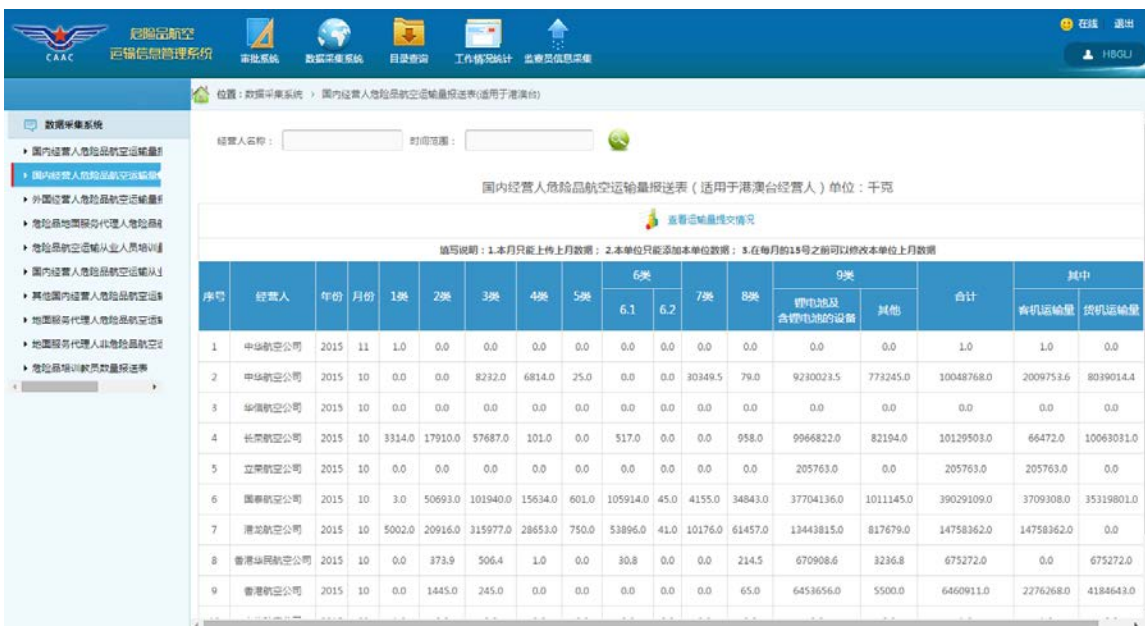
CAAC 危险品航空 运输信息管理系统

审批系统 数据采集系统 目录查询 工作情况统计 监查员信息采集

在线 退出

H8GLJ

位置：数据采集系统 › 国内经营人危险品航空运输量报送表(适用于港澳台)

数据采集系统
▸ 国内经营人危险品航空运输量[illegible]
▸ 国内经营人危险品航空运输量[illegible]
▸ 外国经营人危险品航空运输量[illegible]
▸ 危险品地面服务代理人危险品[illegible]
▸ 危险品航空运输从业人员培训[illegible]
▸ 国内经营人危险品航空运输从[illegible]
▸ 其他国内经营人危险品航空运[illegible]
▸ 地面服务代理人危险品航空运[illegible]
▸ 地面服务代理人非危险品航空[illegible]
▸ 危险品培训教员数量报送表

经营人名称： 时间范围：

国内经营人危险品航空运输量报送表（适用于港澳台经营人）单位：千克

查看运输量报交情况

填写说明：1.本月只能上传上月数据；2.本单位只能添加本单位数据；3.在每月的15号之前可以修改本单位上月数据

| 序号 | 经营人 | 年份 | 月份 | 1类 | 2类 | 3类 | 4类 | 5类 | 6类 6.1 | 6类 6.2 | 7类 | 8类 | 9类 锂电池及含锂电池的设备 | 9类 其他 | 合计 | 其中 客机运输量 | 其中 货机运输量 |
|---|---|---|---|---|---|---|---|---|---|---|---|---|---|---|---|---|---|
| 1 | 中华航空公司 | 2015 | 11 | 1.0 | 0.0 | 0.0 | 0.0 | 0.0 | 0.0 | 0.0 | 0.0 | 0.0 | 0.0 | 0.0 | 1.0 | 1.0 | 0.0 |
| 2 | 中华航空公司 | 2015 | 10 | 0.0 | 0.0 | 8232.0 | 6814.0 | 25.0 | 0.0 | 0.0 | 30349.5 | 79.0 | 9230023.5 | 773245.0 | 10048768.0 | 2009753.6 | 8039014.4 |
| 3 | 华信航空公司 | 2015 | 10 | 0.0 | 0.0 | 0.0 | 0.0 | 0.0 | 0.0 | 0.0 | 0.0 | 0.0 | 0.0 | 0.0 | 0.0 | 0.0 | 0.0 |
| 4 | 长荣航空公司 | 2015 | 10 | 3314.0 | 17910.0 | 57687.0 | 101.0 | 0.0 | 517.0 | 0.0 | 0.0 | 958.0 | 9966822.0 | 82194.0 | 10129503.0 | 66472.0 | 10063031.0 |
| 5 | 立荣航空公司 | 2015 | 10 | 0.0 | 0.0 | 0.0 | 0.0 | 0.0 | 0.0 | 0.0 | 0.0 | 0.0 | 205763.0 | 0.0 | 205763.0 | 205763.0 | 0.0 |
| 6 | 国泰航空公司 | 2015 | 10 | 3.0 | 50693.0 | 101940.0 | 15634.0 | 601.0 | 105914.0 | 45.0 | 4155.0 | 34843.0 | 37704136.0 | 1011145.0 | 39029109.0 | 3709308.0 | 35319801.0 |
| 7 | 港龙航空公司 | 2015 | 10 | 5002.0 | 20916.0 | 315977.0 | 28653.0 | 750.0 | 53896.0 | 41.0 | 10176.0 | 61457.0 | 13443815.0 | 817679.0 | 14758362.0 | 14758362.0 | 0.0 |
| 8 | 香港华民航空公司 | 2015 | 10 | 0.0 | 373.9 | 506.4 | 1.0 | 0.0 | 30.8 | 0.0 | 0.0 | 214.5 | 670908.6 | 3236.8 | 675272.0 | 0.0 | 675272.0 |
| 9 | 香港航空公司 | 2015 | 10 | 0.0 | 1445.0 | 245.0 | 0.0 | 0.0 | 0.0 | 0.0 | 0.0 | 65.0 | 6453656.0 | 5500.0 | 6460911.0 | 2276268.0 | 4184643.0 |